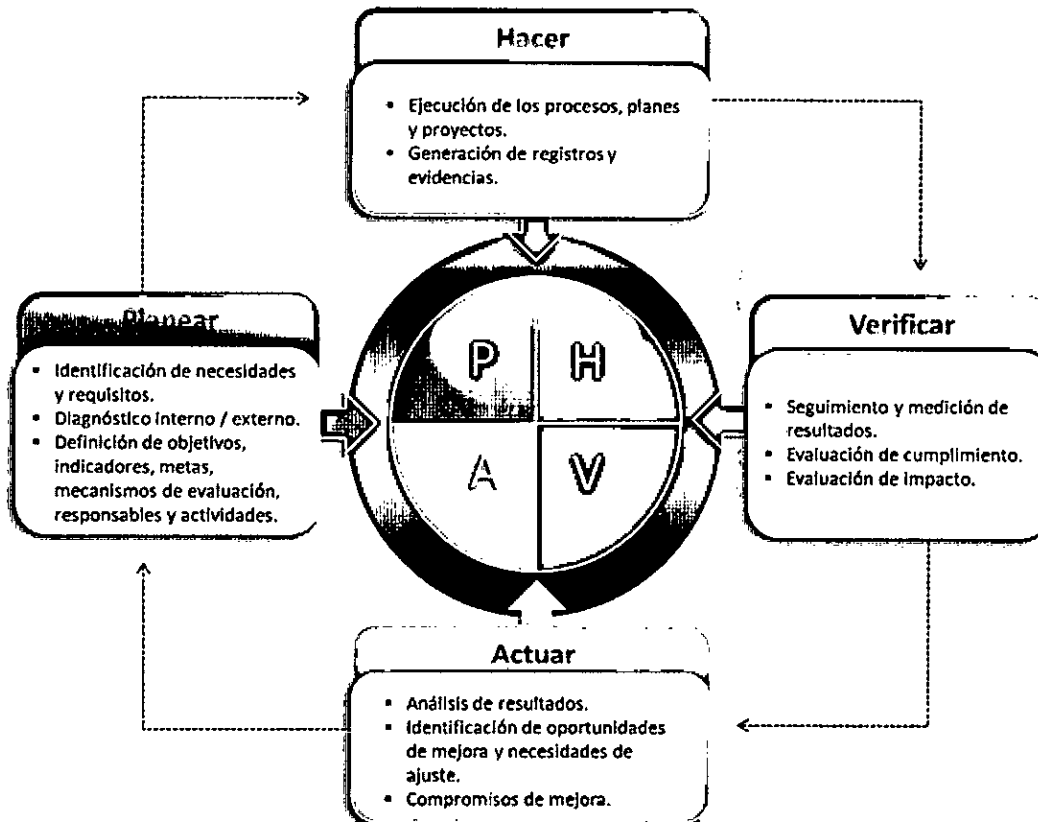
Hacer

- Ejecución de los procesos, planes y proyectos.
- Generación de registros y evidencias.

Planear

- Identificación de necesidades y requisitos.
- Diagnóstico interno / externo.
- Definición de objetivos, indicadores, metas, mecanismos de evaluación, responsables y actividades.

P H
A V

Verificar

- Seguimiento y medición de resultados.
- Evaluación de cumplimiento.
- Evaluación de impacto.

Actuar

- Análisis de resultados.
- Identificación de oportunidades de mejora y necesidades de ajuste.
- Compromisos de mejora.
- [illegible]